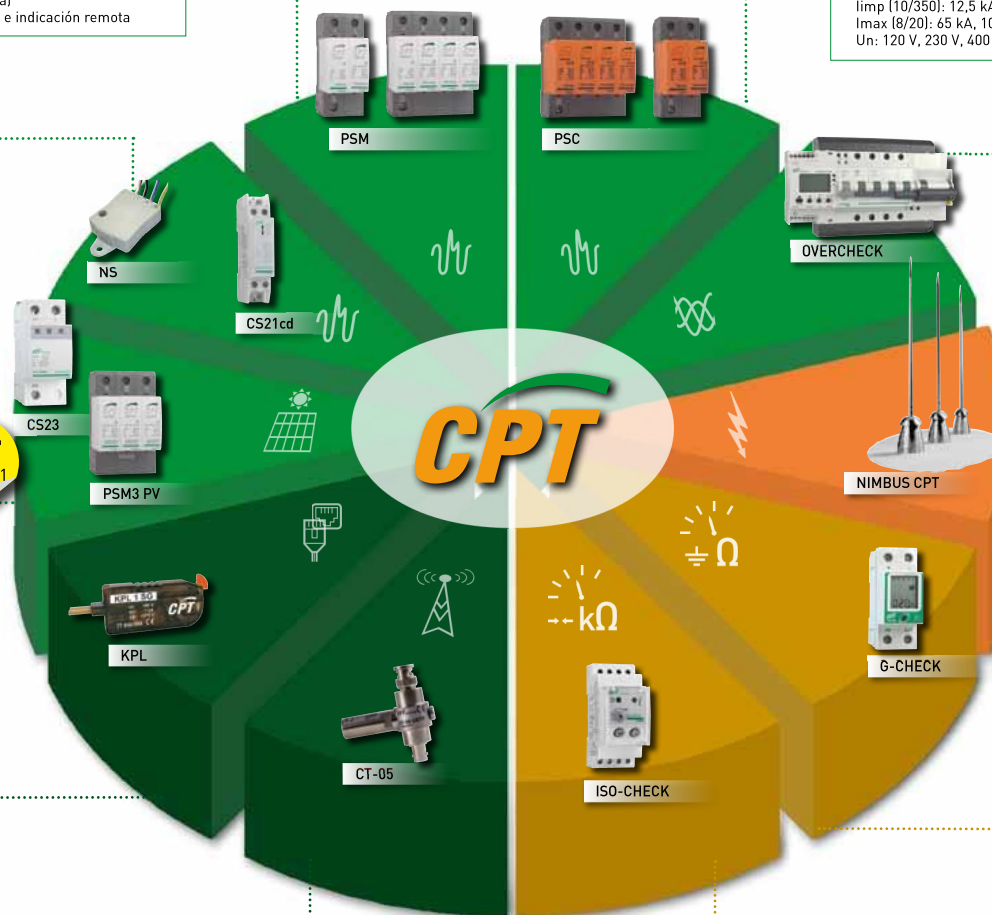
a)
e indicación remota

limp (10/350): 12,5 k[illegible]
Imax (8/20): 65 kA, 10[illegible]
Un: 120 V, 230 V, 400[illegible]

PSM

PSC

OVERCHECK

NS

CS21cd

CS23

PSM3 PV

CPT

NIMBUS CPT

KPL

KPL 1.5G

CPT

CT-05

kΩ

Ω

G-CHECK

ISO-CHECK